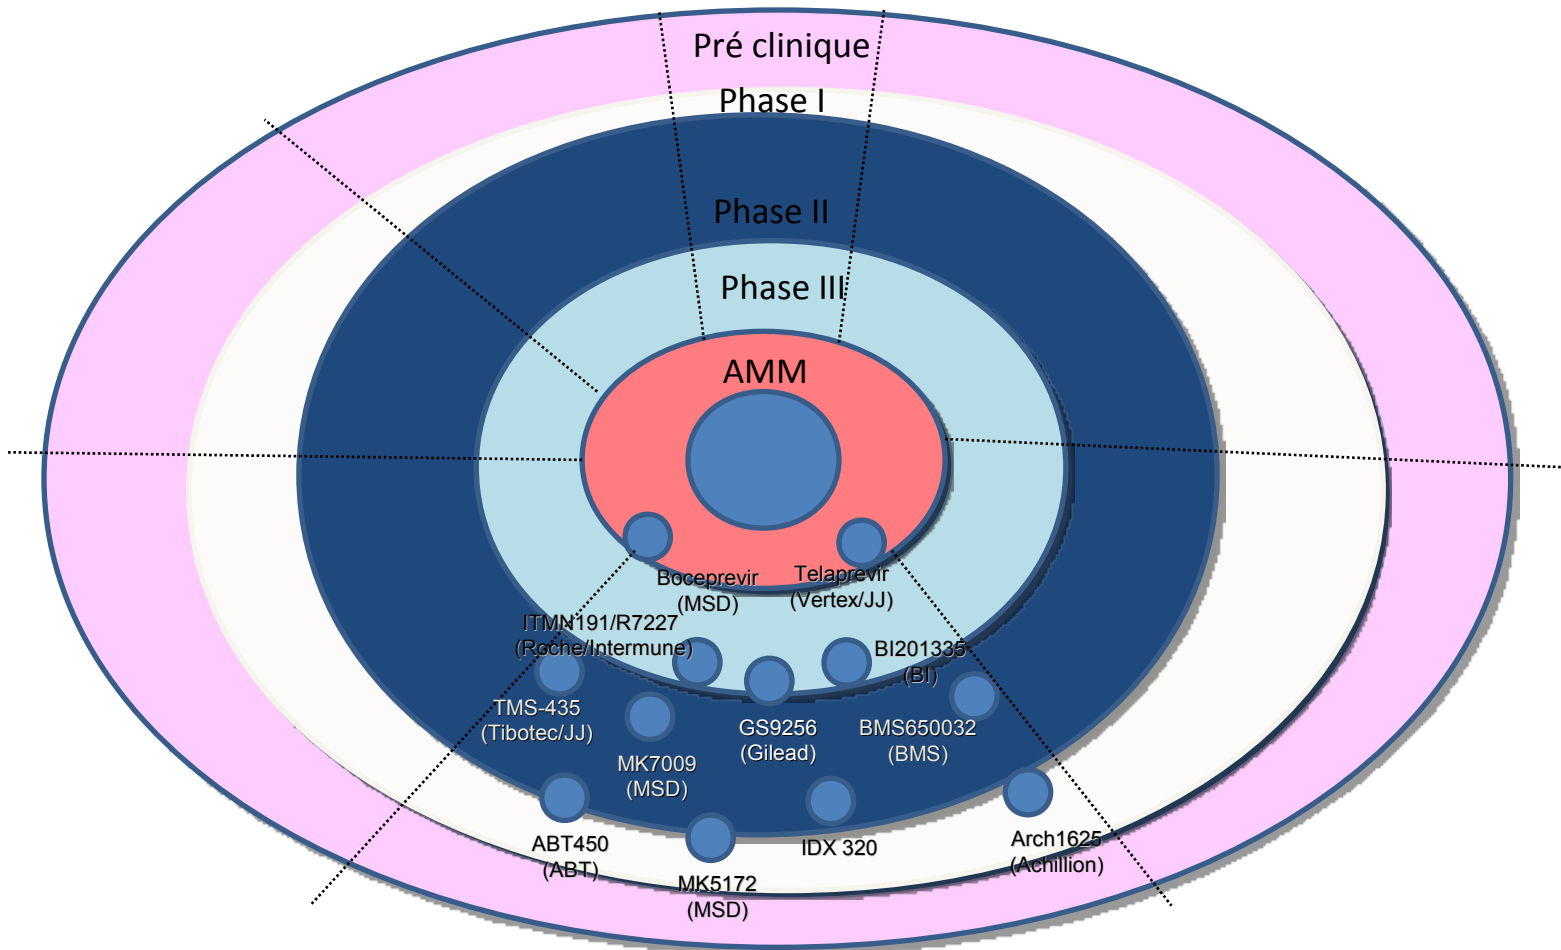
Pré clinique

Phase I

Phase II

Phase III

AMM

Boceprevir (MSD)

Telaprevir (Vertex/JJ)

ITMN191/R7227 (Roche/Intermune)

BI201335 (BI)

TMS-435 (Tibotec/JJ)

MK7009 (MSD)

GS9256 (Gilead)

BMS650032 (BMS)

ABT450 (ABT)

MK5172 (MSD)

IDX 320

Arch1625 (Achillion)